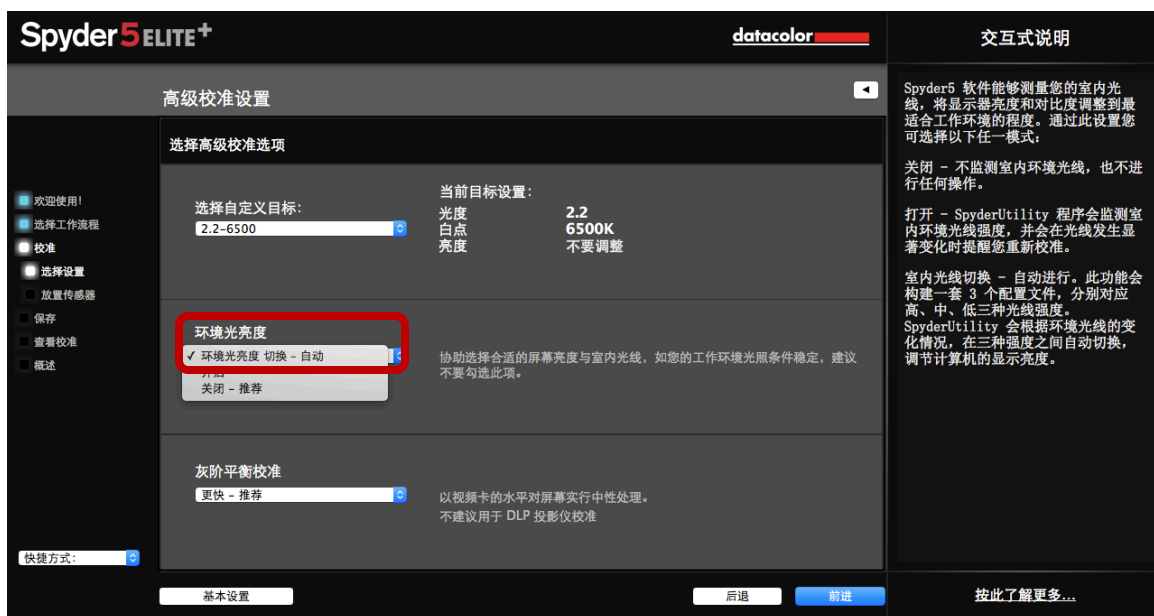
Spyder5ELITE+

datacolor

交互式说明

高级校准设置

选择高级校准选项

欢迎使用!
选择工作流程
校准
选择设置
放置传感器
保存
查看校准
概述

选择自定义目标:
2.2-6500

当前目标设置:
光度 2.2
白点 6500K
亮度 不要调整

环境光亮度
✓ 环境光亮度 切换 - 自动
开启
关闭 - 推荐

协助选择合适的屏幕亮度与室内光线，如您的工作环境光照条件稳定，建议不要勾选此项。

灰阶平衡校准
更快 - 推荐

以视频卡的水平对屏幕实行中性处理。
不建议用于 DLP 投影仪校准

快捷方式:

Spyder5 软件能够测量您的室内光线，将显示器亮度和对比度调整到最适合工作环境的程度。通过此设置您可选择以下任一模式:

关闭 - 不监测室内环境光线，也不进行任何操作。

打开 - SpyderUtility 程序会监测室内环境光线强度，并会在光线发生显著变化时提醒您重新校准。

室内光线切换 - 自动进行。此功能会构建一套 3 个配置文件，分别对应高、中、低三种光线强度。SpyderUtility 会根据环境光线的变化情况，在三种强度之间自动切换，调节计算机的显示亮度。

基本设置

后退

前进

按此了解更多...